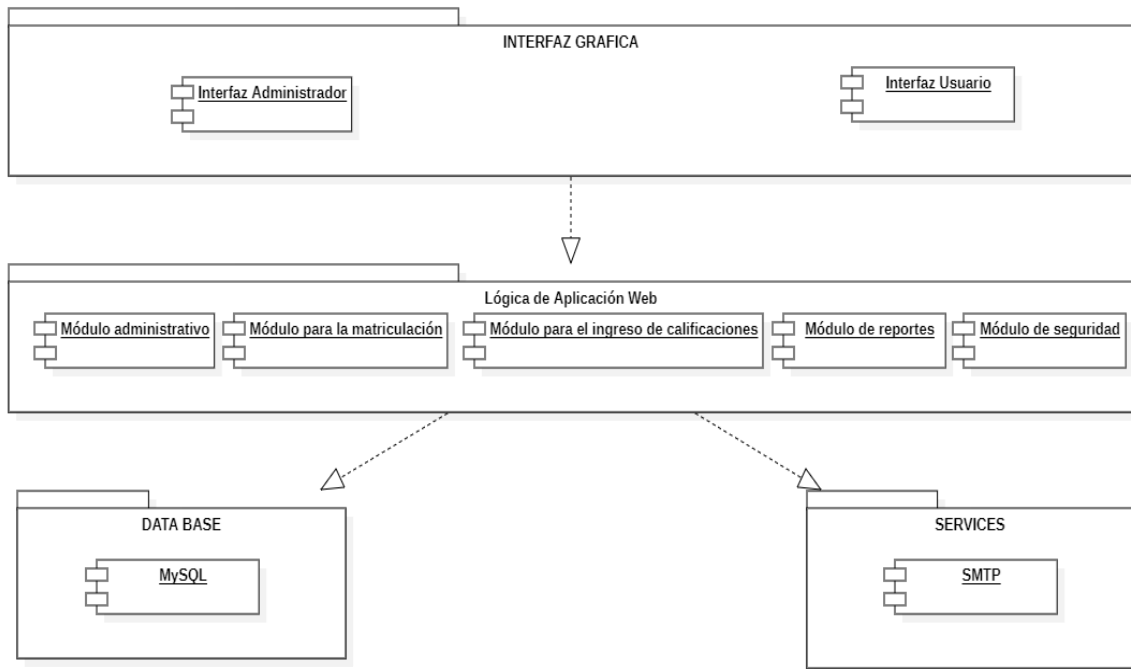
INTERFAZ GRAFICA

Interfaz Administrador

Interfaz Usuario

Lógica de Aplicación Web

Módulo administrativo

Módulo para la matriculación

Módulo para el ingreso de calificaciones

Módulo de reportes

Módulo de seguridad

DATA BASE

MySQL

SERVICES

SMTP